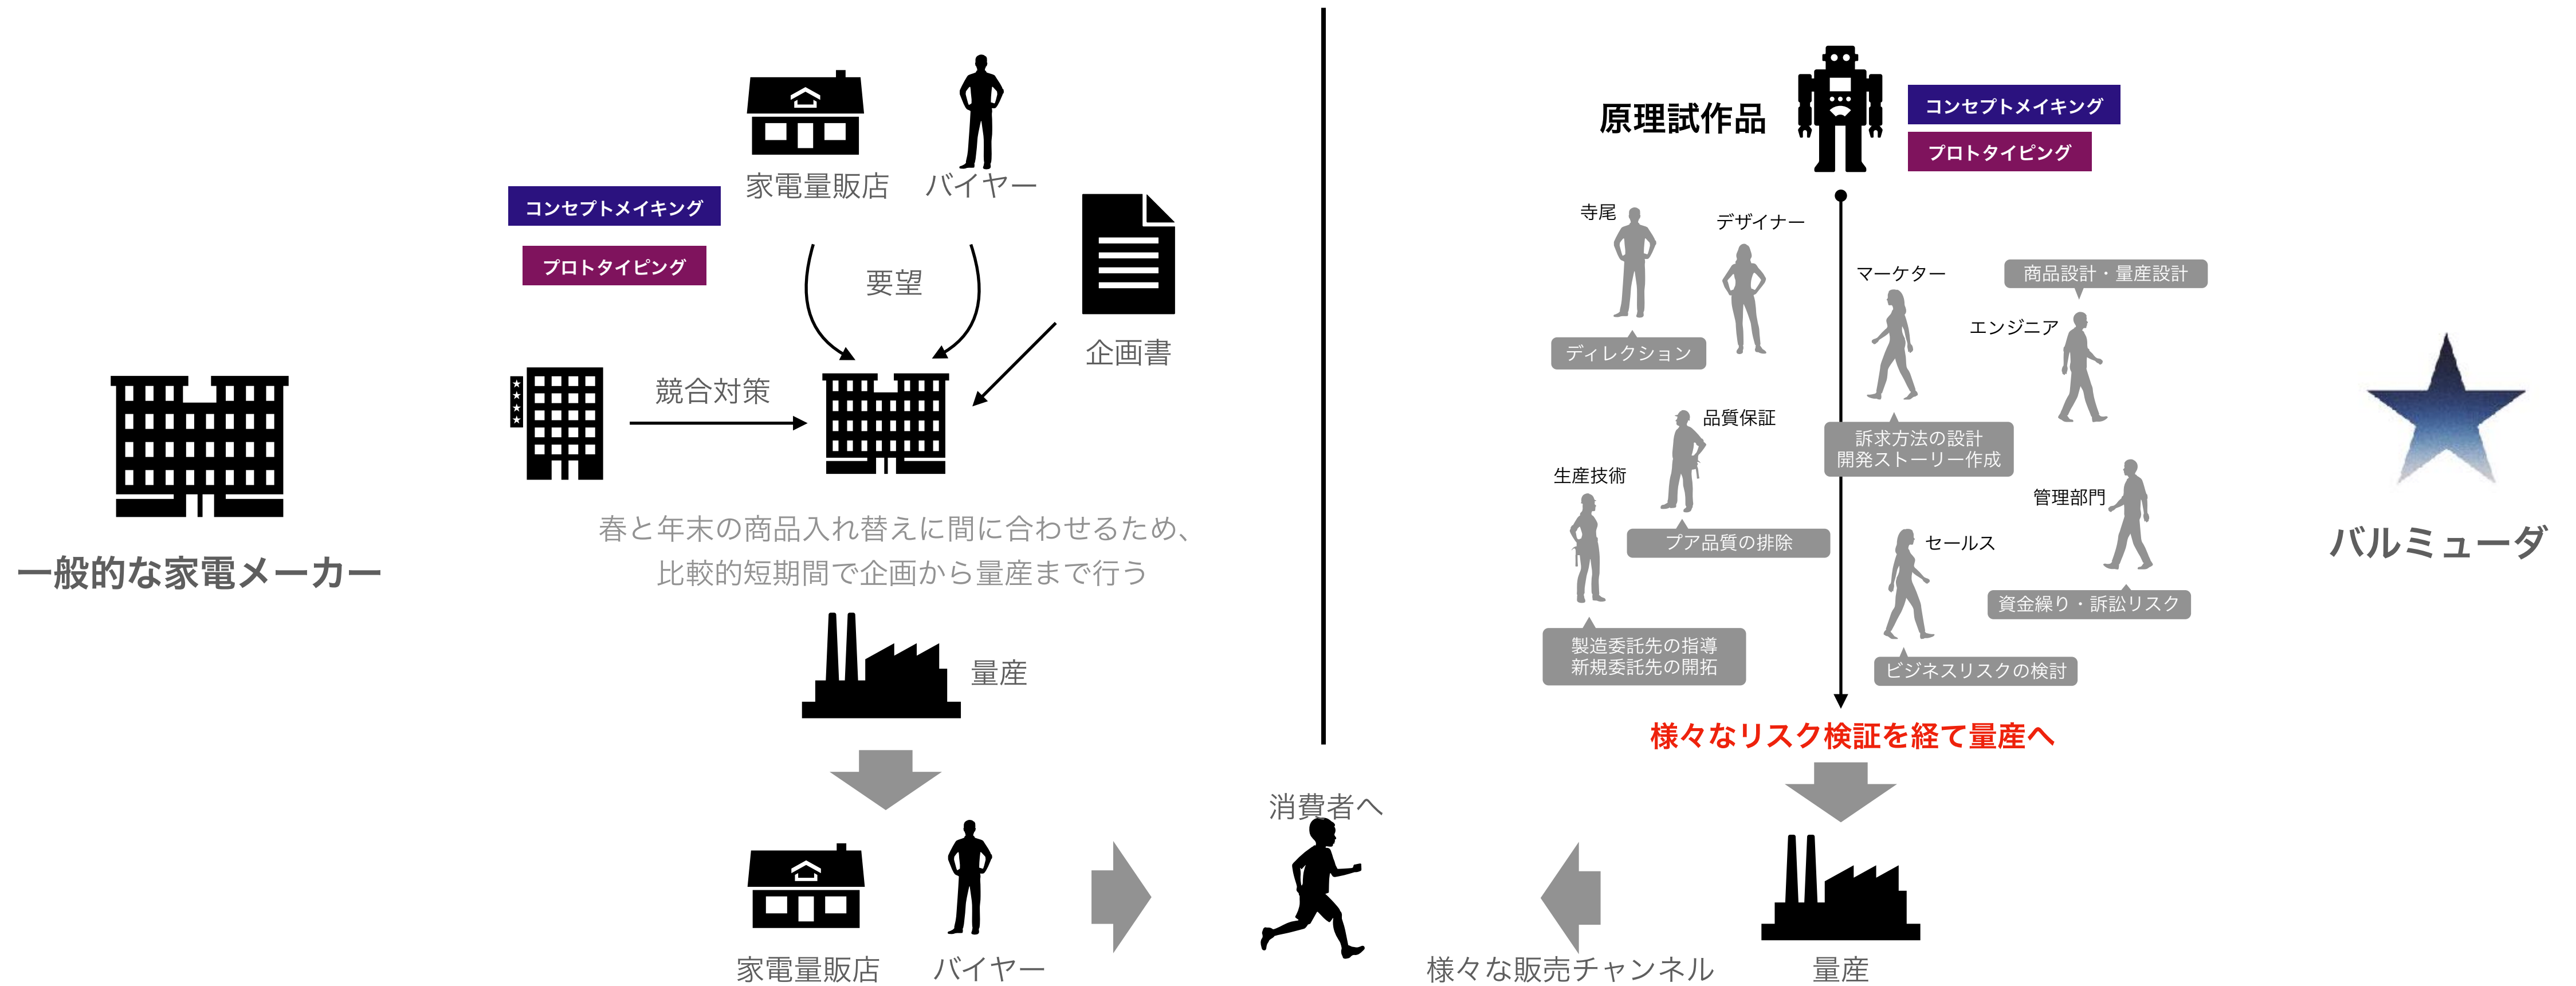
一般的な家電メーカー

家電量販店　バイヤー

コンセプトメイキング
プロトタイピング

要望

企画書

競合対策

春と年末の商品入れ替えに間に合わせるため、比較的短期間で企画から量産まで行う

量産

家電量販店　バイヤー

消費者へ

様々な販売チャンネル

量産

原理試作品

コンセプトメイキング
プロトタイピング

寺尾
ディレクション

デザイナー

マーケター
訴求方法の設計
開発ストーリー作成

商品設計・量産設計
エンジニア

品質保証
プア品質の排除

生産技術
製造委託先の指導
新規委託先の開拓

管理部門
資金繰り・訴訟リスク

セールス
ビジネスリスクの検討

様々なリスク検証を経て量産へ

バルミューダ